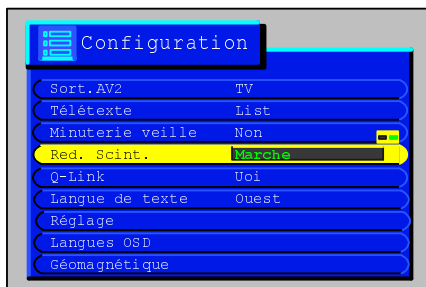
Configuration

| | |
|---|---|
| Sort.AV2 | TV |
| Télétexte | List |
| Minuterie veille | Non |
| Red. Scint. | Marche |
| Q-Link | Uoi |
| Langue de texte | Ouest |
| Réglage | |
| Langues OSD | |
| Géomagnétique | |